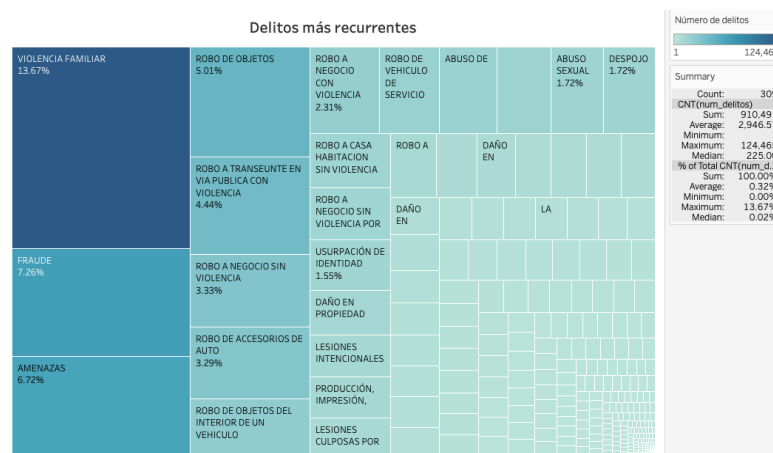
Delitos más recurrentes

VIOLENCIA FAMILIAR
13.67%

FRAUDE
7.26%

AMENAZAS
6.72%

ROBO DE OBJETOS
5.01%

ROBO A TRANSEUNTE EN VIA PUBLICA CON VIOLENCIA
4.44%

ROBO A NEGOCIO SIN VIOLENCIA
3.33%

ROBO DE ACCESORIOS DE AUTO
3.29%

ROBO DE OBJETOS DEL INTERIOR DE UN VEHICULO

ROBO A NEGOCIO CON VIOLENCIA
2.31%

ROBO DE VEHICULO DE SERVICIO

ABUSO DE

ABUSO SEXUAL
1.72%

DESPOJO
1.72%

ROBO A CASA HABITACION SIN VIOLENCIA

ROBO A

DAÑO EN

ROBO A NEGOCIO SIN VIOLENCIA POR

DAÑO EN

LA

USURPACIÓN DE IDENTIDAD
1.55%

DAÑO EN PROPIEDAD

LESIONES INTENCIONALES

PRODUCCIÓN, IMPRESIÓN,

LESIONES CULPOSAS POR

Número de delitos
1
124,46

Summary
Count: 30
CNT(num_delitos)
Sum: 910,49
Average: 2,946.5
Minimum:
Maximum: 124,46
Median: 225.0
% of Total CNT(num_d...
Sum: 100.00
Average: 0.32
Minimum: 0.00
Maximum: 13.67
Median: 0.02